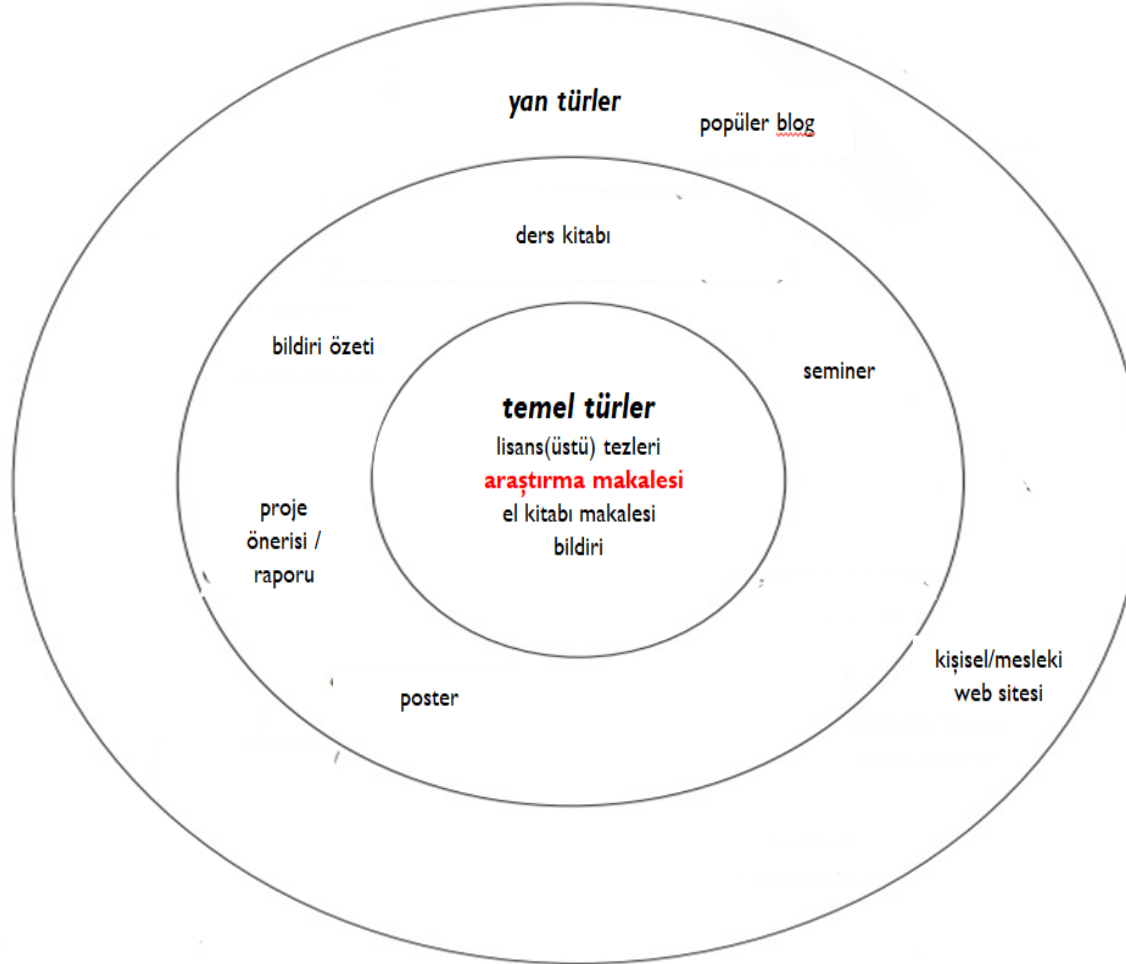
yan türler

popüler blog

ders kitabı

bildiri özeti

seminer

temel türler
lisans(üstü) tezleri
araştırma makalesi
el kitabı makalesi
bildiri

proje önerisi / raporu

kişisel/mesleki web sitesi

poster